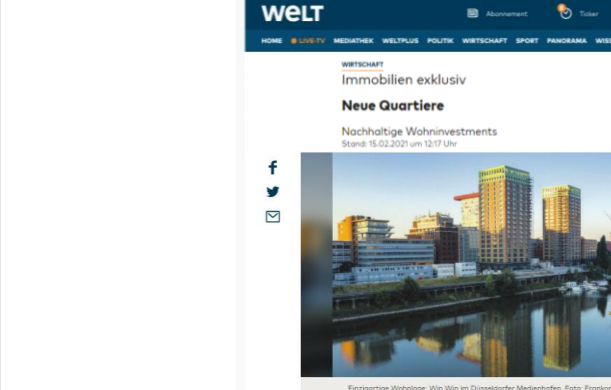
WELT

Abonnement

Ticker

HOME LIVE-TV MEDIATHEK WELTPLUS POLITIK WIRTSCHAFT SPORT PANORAMA WISS

WIRTSCHAFT

Immobilien exklusiv

Neue Quartiere

Nachhaltige Wohninvestments

Stand: 15.02.2021 um 12:17 Uhr

Einzigartige Wohnlage: Win Win im Düsseldorfer Medienhafen. Foto: Frankor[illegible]